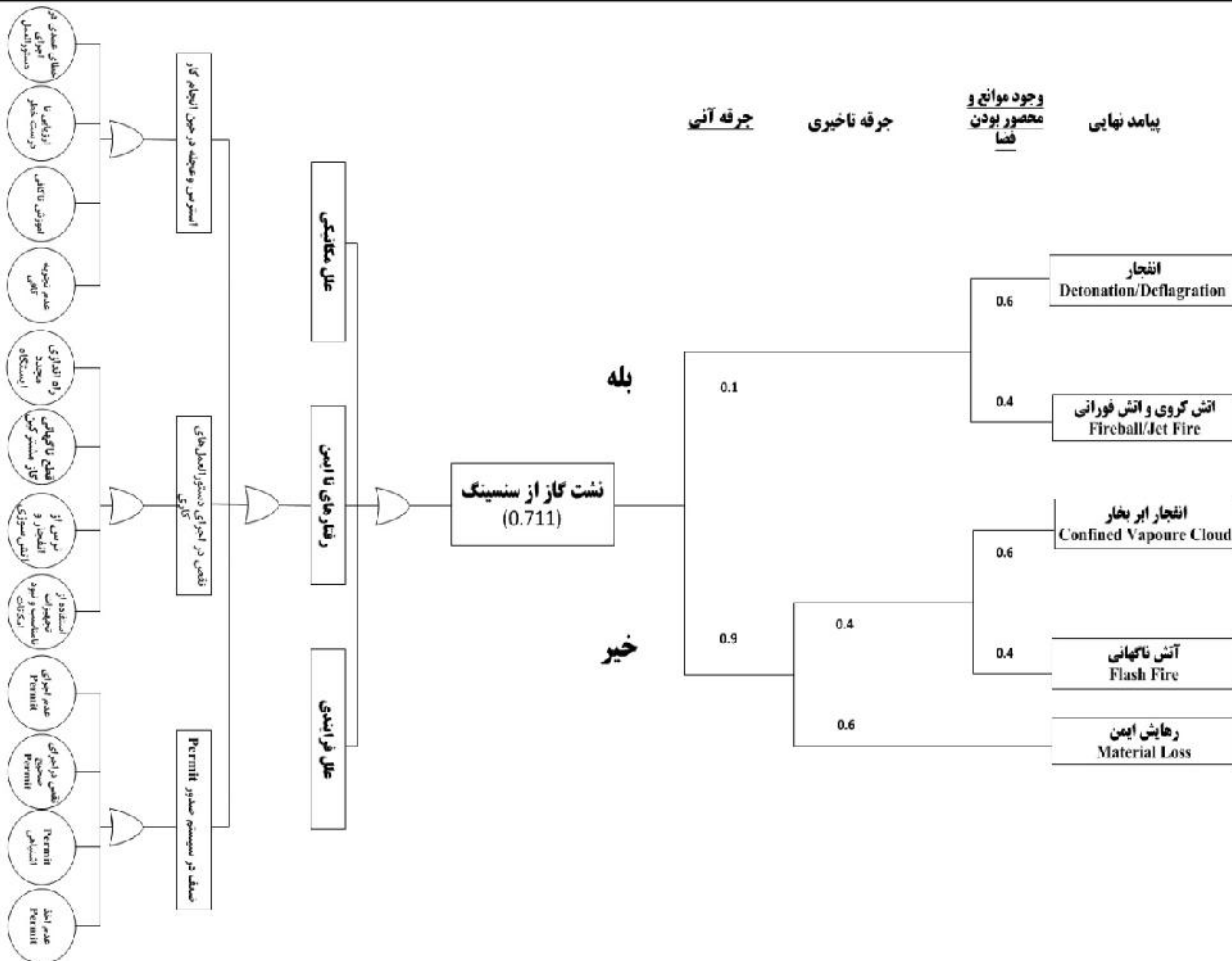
پیامد نهایی

وجود موانع و محصور بودن فضا

جرقه تاخیری

جرقه آنی

انفجار
Detonation/Deflagration

0.6

0.4

اتش کروی و اتش فورانی
Fireball/Jet Fire

بله

0.1

نشت گاز از سنسینگ
(0.711)

انفجار ابر بخار
Confined Vapoure Cloud

0.6

0.4

0.4

آتش ناگهانی
Flash Fire

خیر

0.9

0.6

رهایش ایمن
Material Loss

علل مکانیکی

رفتارهای نا ایمن

علل فرایندی

استرس و عجله در حین انجام کار

نقص در اجرای دستورالعمل‌های کاری

ضعف در سیستم صدور Permit

خطای عمدی در اجرای دستورالعمل

ارتباط با دوست شغل

آموزش ناکافی

عدم تجربه کافی

راه اندازی مجدد ایستگاه

قطع ناگهانی گاز مشترکین

ترس از انفجار و آتش‌سوزی

استفاده از تجهیزات نامناسب و نبود امکانات

عدم اجرای Permit

نقص در اجرای صحیح Permit

Permit اشتباهی

عدم اخذ Permit